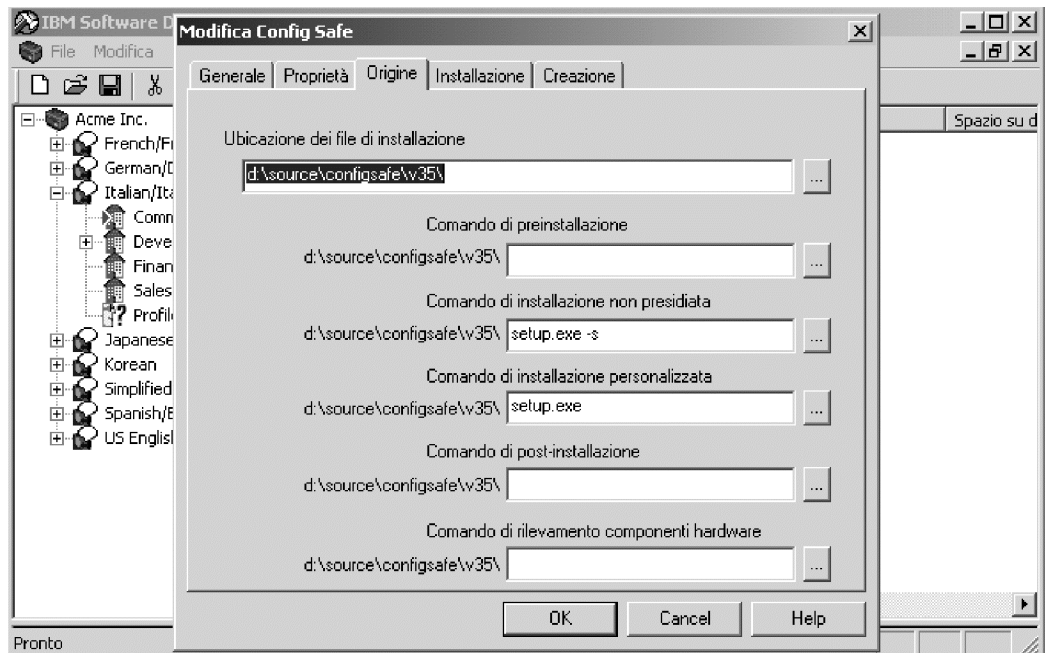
IBM Software D

File Modifica

Acme Inc.
French/Fr
German/D
Italian/Ita
Comm
Deve
Finan
Sales
Profil
Japanese
Korean
Simplified
Spanish/E
US Englisl

Spazio su d

Pronto

Modifica Config Safe

Generale | Proprietà | Origine | Installazione | Creazione

Ubicazione dei file di installazione
d:\source\configsafe\v35\ ...

Comando di preinstallazione
d:\source\configsafe\v35\ ...

Comando di installazione non presidiata
d:\source\configsafe\v35\ setup.exe -s ...

Comando di installazione personalizzata
d:\source\configsafe\v35\ setup.exe ...

Comando di post-installazione
d:\source\configsafe\v35\ ...

Comando di rilevamento componenti hardware
d:\source\configsafe\v35\ ...

OK Cancel Help